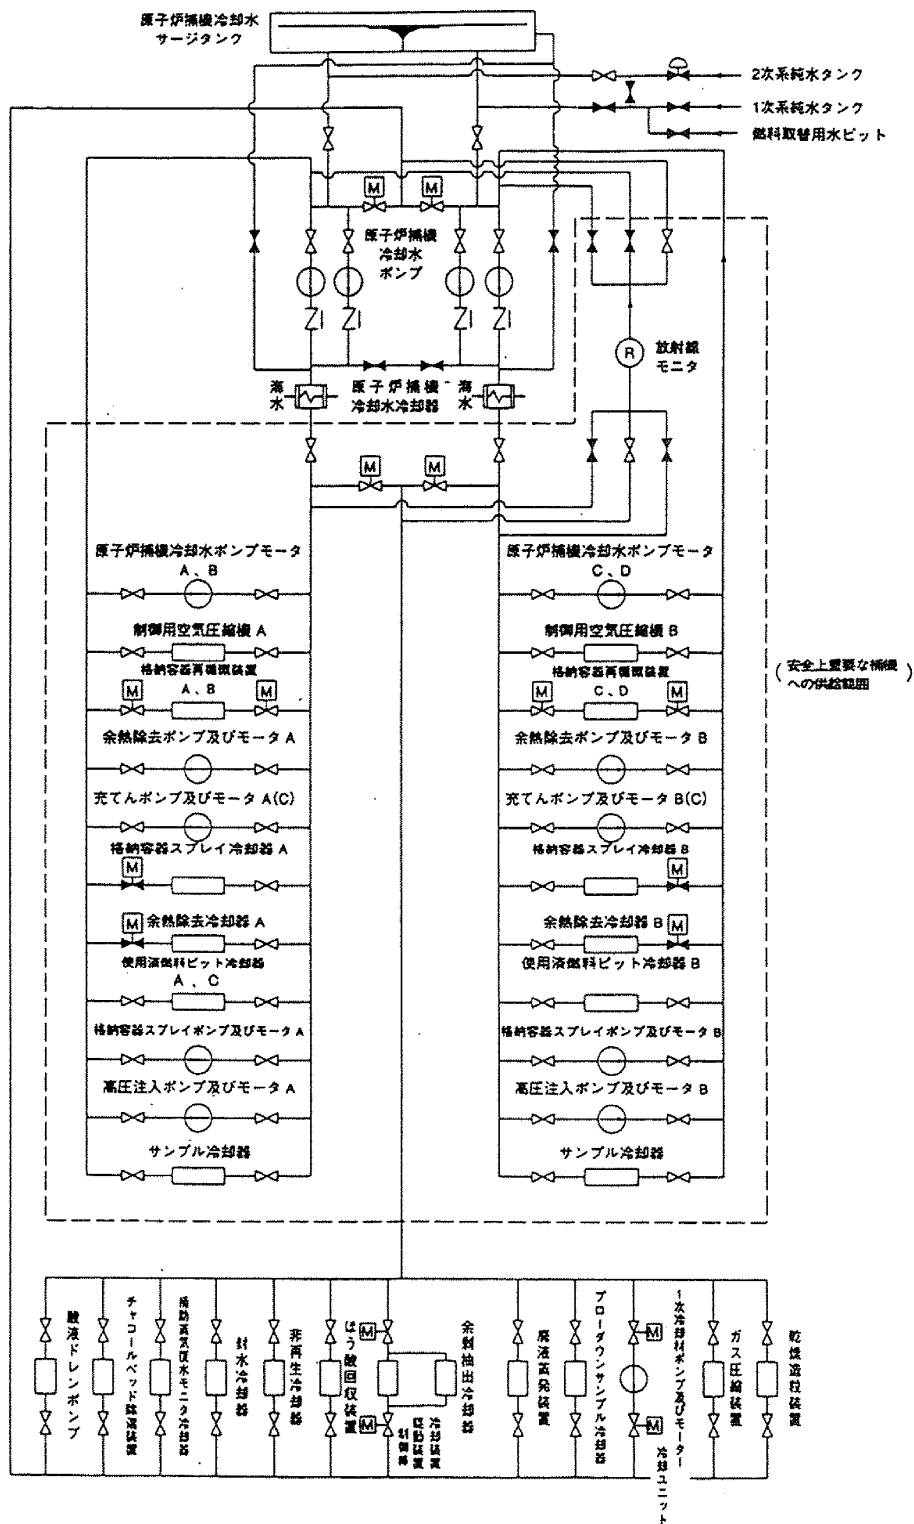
原子炉補機冷却水
サージタンク

2次系純水タンク
1次系純水タンク
燃料取替用水ピット

M M

原子炉補機
冷却水
ポンプ

R 放射線
モニタ

海水
原子炉補機
冷却水冷却器
海水

M M

原子炉補機冷却水ポンプモータ
A、B

制御用空気圧縮機 A

格納容器再循環装置
M A、B M

余熱除去ポンプ及びモータ A

充てんポンプ及びモータ A(C)

格納容器スプレイ冷却器 A
M

M 余熱除去冷却器 A

使用済燃料ピット冷却器
A、C

格納容器スプレイポンプ及びモータ A

高圧注入ポンプ及びモータ A

サンプル冷却器

原子炉補機冷却水ポンプモータ
C、D

制御用空気圧縮機 B

格納容器再循環装置
M C、D M

余熱除去ポンプ及びモータ B

充てんポンプ及びモータ B(C)

格納容器スプレイ冷却器 B
M

余熱除去冷却器 B M

使用済燃料ピット冷却器 B

格納容器スプレイポンプ及びモータ B

高圧注入ポンプ及びモータ B

サンプル冷却器

(安全上重要な補機への供給範囲)

廃液ドレンポンプ
チャコールベッド除湿装置
補助蒸気復水モニタ冷却器
封水冷却器
非再生冷却器
M ほう酸回収装置 M
余剰抽出冷却器
冷却装置
凝縮装置
制御器
廃液蒸発装置
ブローダウンサンプル冷却器
M 1次冷却材ポンプ及びモータ M
冷却ユニット
ガス圧縮装置
乾燥遮断装置